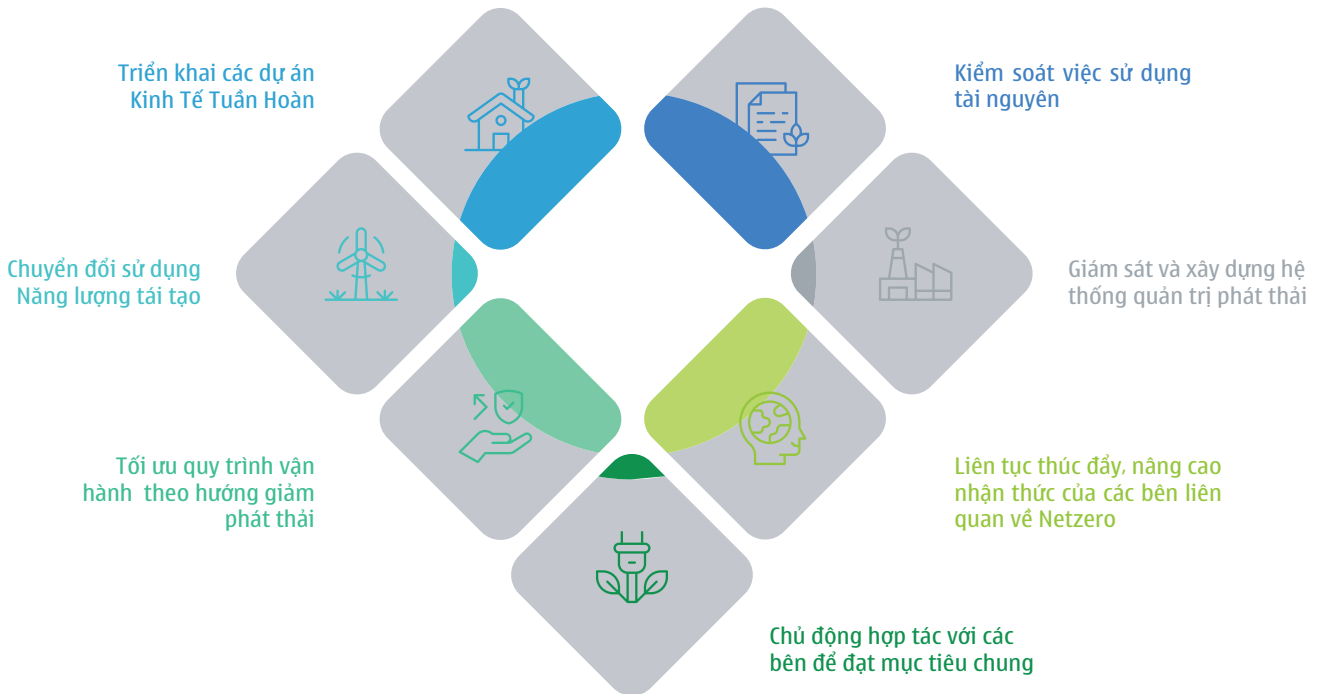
Triển khai các dự án Kinh Tế Tuần Hoàn

Kiểm soát việc sử dụng tài nguyên

Chuyển đổi sử dụng Năng lượng tái tạo

Giám sát và xây dựng hệ thống quản trị phát thải

Tối ưu quy trình vận hành theo hướng giảm phát thải

Liên tục thúc đẩy, nâng cao nhận thức của các bên liên quan về Netzero

Chủ động hợp tác với các bên để đạt mục tiêu chung